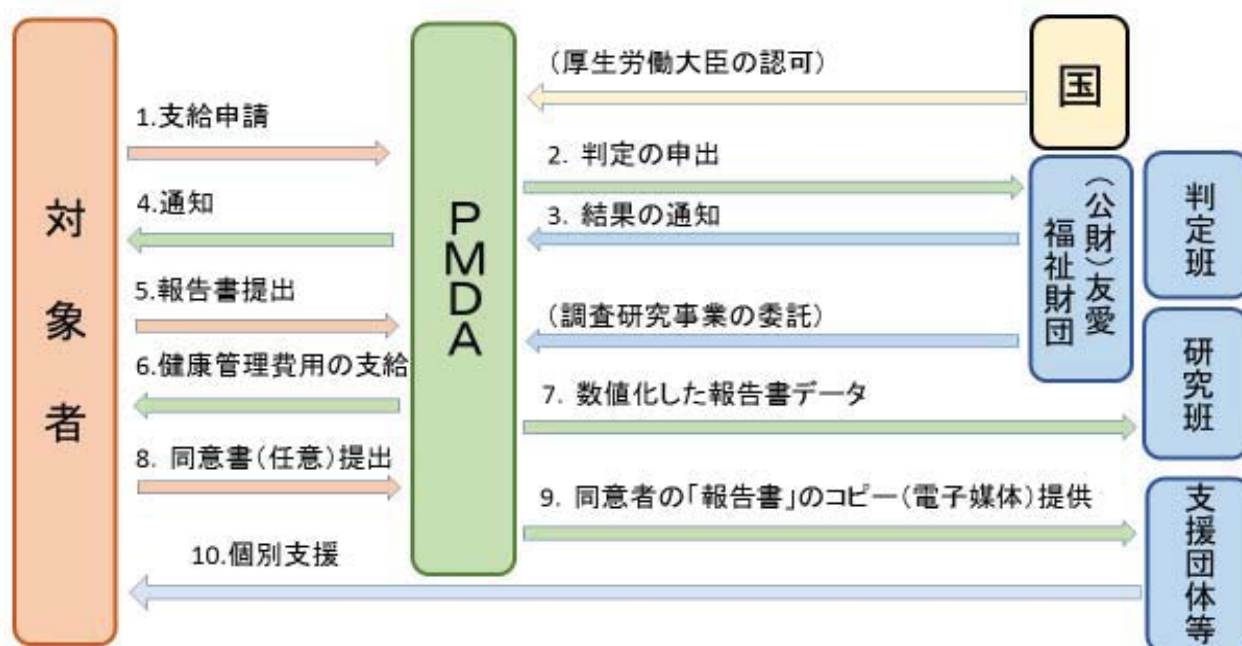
対象者

PMDA

国

（公財）友愛福祉財団

判定班

研究班

支援団体等

（厚生労働大臣の認可）

1.支給申請

2. 判定の申出

3. 結果の通知

4.通知

5.報告書提出

（調査研究事業の委託）

6.健康管理費用の支給

7. 数値化した報告書データ

8. 同意書（任意）提出

9. 同意者の「報告書」のコピー（電子媒体）提供

10.個別支援